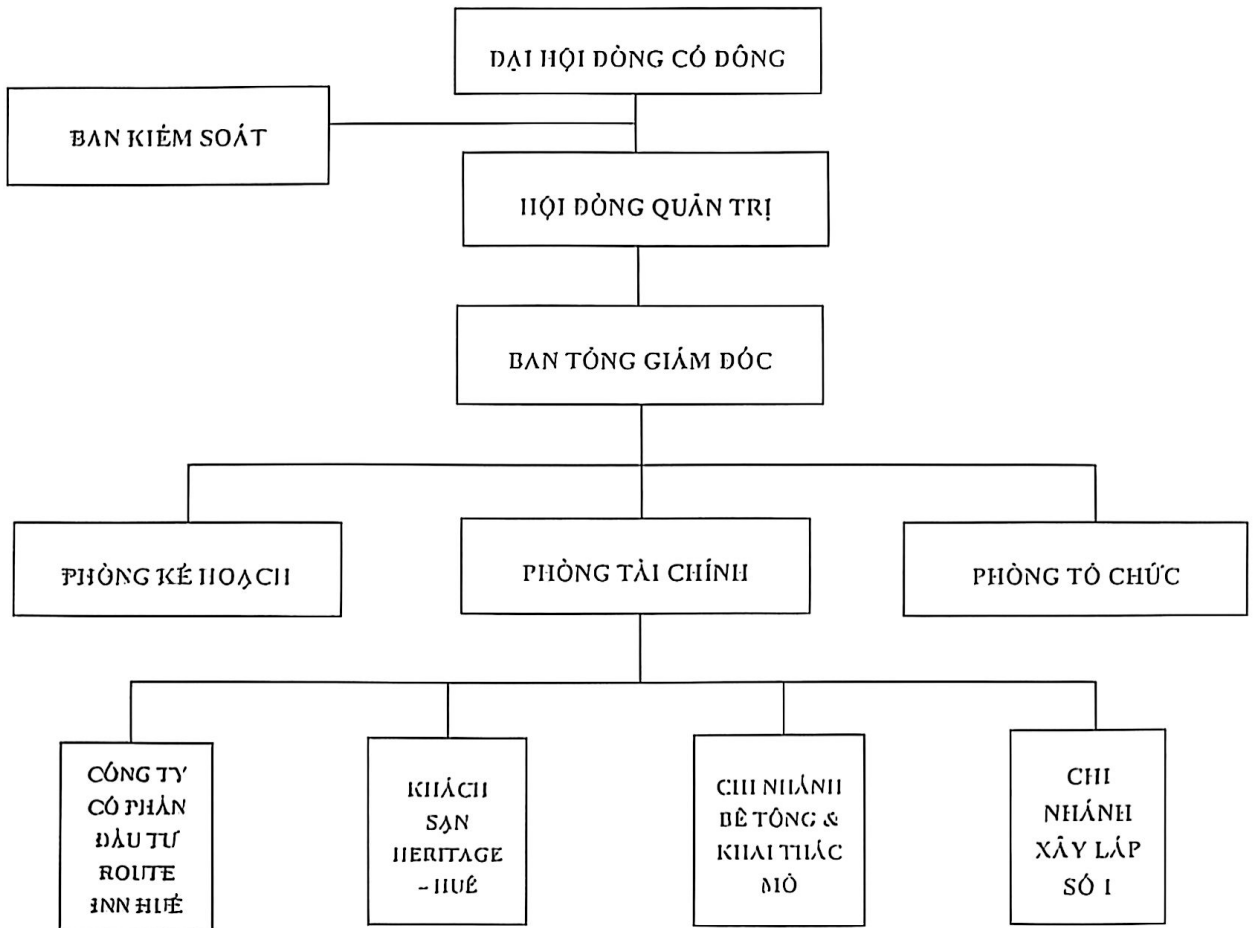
ĐẠI HỘI ĐỒNG CỔ ĐÔNG

BAN KIỂM SOÁT

HỘI ĐỒNG QUẢN TRỊ

BAN TỔNG GIÁM ĐỐC

PHÒNG KẾ HOẠCH

PHÒNG TÀI CHÍNH

PHÒNG TỔ CHỨC

CÔNG TY CỔ PHẦN ĐẦU TƯ ROUTE INN HUẾ

KHÁCH SẠN HERITAGE - HUẾ

CHI NHÁNH BÊ TÔNG & KHAI THÁC MỎ

CHI NHÁNH XÂY LẮP SỐ I